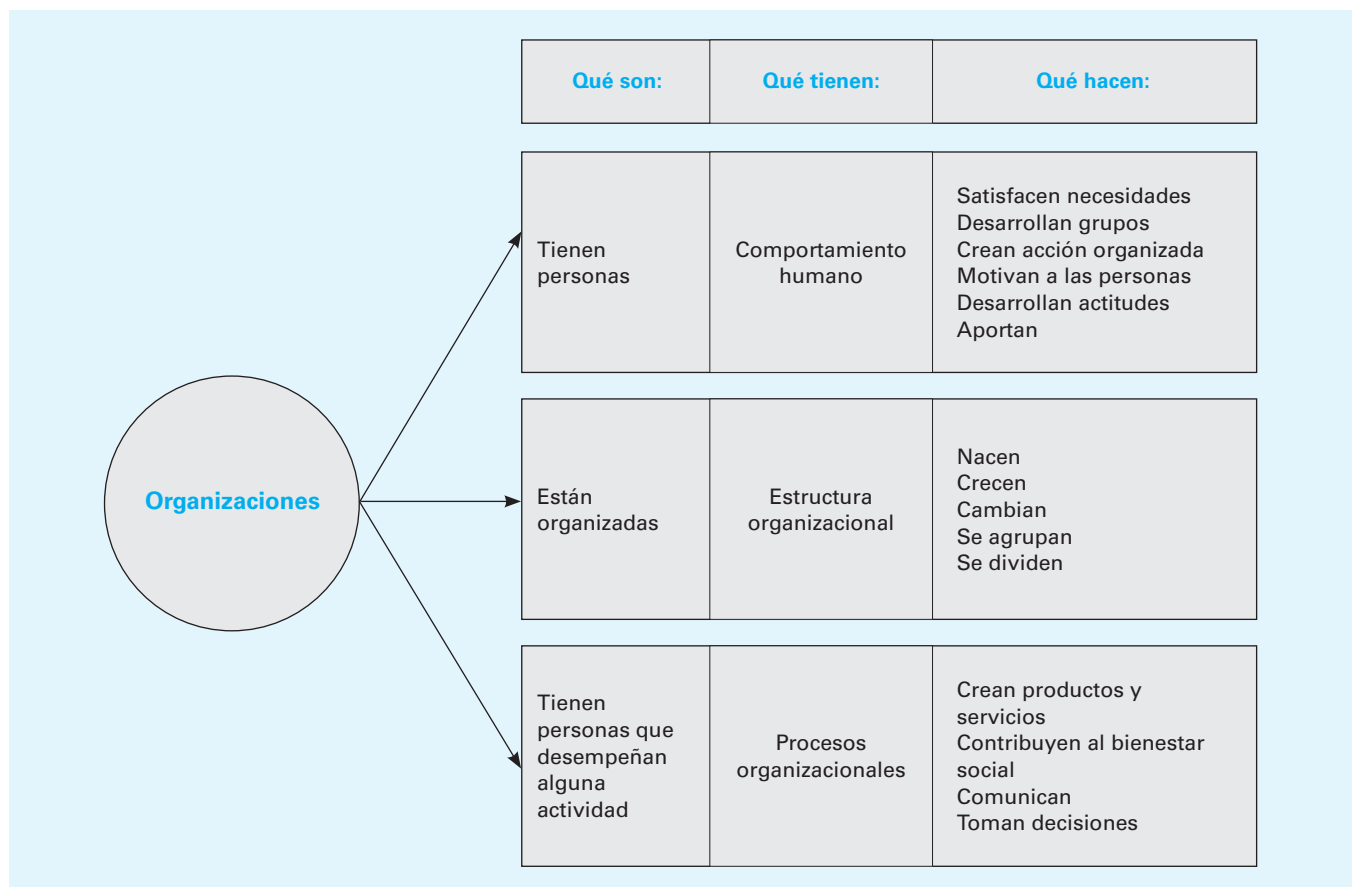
Organizaciones

| Qué son: | Qué tienen: | Qué hacen: |
|---|---|---|
| Tienen personas | Comportamiento humano | Satisfacen necesidades<br>Desarrollan grupos<br>Crean acción organizada<br>Motivan a las personas<br>Desarrollan actitudes<br>Aportan |
| Están organizadas | Estructura organizacional | Nacen<br>Crecen<br>Cambian<br>Se agrupan<br>Se dividen |
| Tienen personas que desempeñan alguna actividad | Procesos organizacionales | Crean productos y servicios<br>Contribuyen al bienestar social<br>Comunican<br>Toman decisiones |